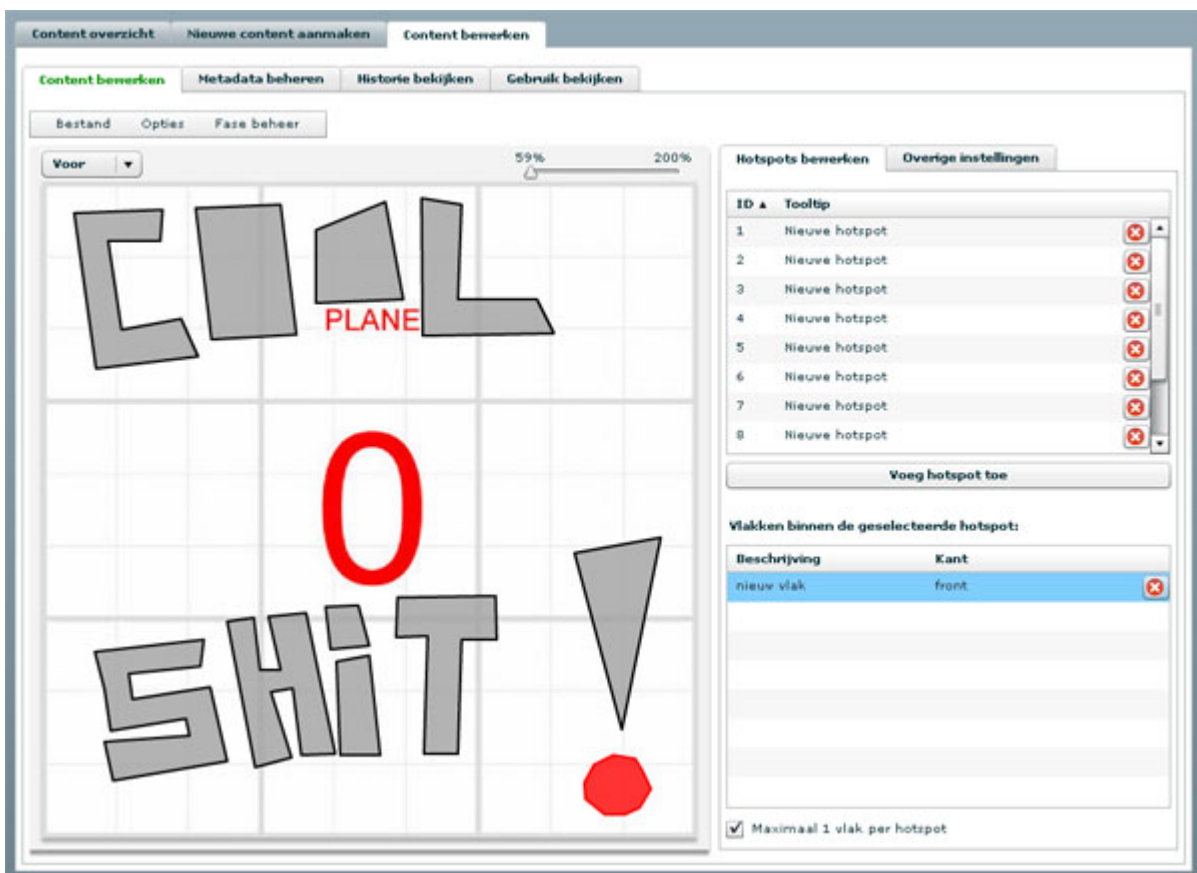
Content overzicht | Nieuwe content aanmaken | Content bewerken

Content bewerken | Metadata beheren | Historie bekijken | Gebruik bekijken

Bestand Opties Fase beheer

Voor ▼

59% 200%

PLANE

O

Hotspots bewerken | Overige instellingen

| ID ▲ | Tooltip |
|---|---|
| 1 | Nieuwe hotspot |
| 2 | Nieuwe hotspot |
| 3 | Nieuwe hotspot |
| 4 | Nieuwe hotspot |
| 5 | Nieuwe hotspot |
| 6 | Nieuwe hotspot |
| 7 | Nieuwe hotspot |
| 8 | Nieuwe hotspot |

Voeg hotspot toe

Vlakken binnen de geselecteerde hotspot:

| Beschrijving | Kant |
|---|---|
| nieuw vlak | front |

Maximaal 1 vlak per hotspot